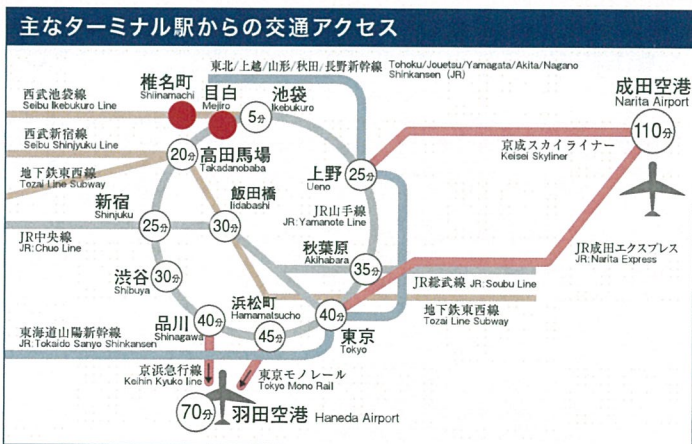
主なターミナル駅からの交通アクセス

東北/上越/山形/秋田/長野新幹線
Tohoku/Jouetsu/Yamagata/Akita/Nagano Shinkansen (JR)

椎名町
Shiinamachi

目白
Mejiro

池袋
Ikebukuro

5分

西武池袋線
Seibu Ikebukuro Line

西武新宿線
Seibu Shinjyuku Line

地下鉄東西線
Tozai Line Subway

20分

高田馬場
Takadanobaba

成田空港
Narita Airport

110分

京成スカイライナー
Keisei Skyliner

上野
Ueno

25分

飯田橋
Iidabashi

30分

新宿
Shinjuku

25分

JR山手線
JR:Yamanote Line

JR中央線
JR:Chuo Line

秋葉原
Akihabara

35分

JR成田エクスプレス
JR:Narita Express

渋谷
Shibuya

30分

JR総武線
JR:Soubu Line

浜松町
Hamamatsucho

地下鉄東西線
Tozai Line Subway

東海道山陽新幹線
JR:Tokaido Sanyo Shinkansen

品川
Shinagawa

40分

45分

40分

東京
Tokyo

京浜急行線
Keihin Kyuko line

東京モノレール
Tokyo Mono Rail

70分

羽田空港 Haneda Airport